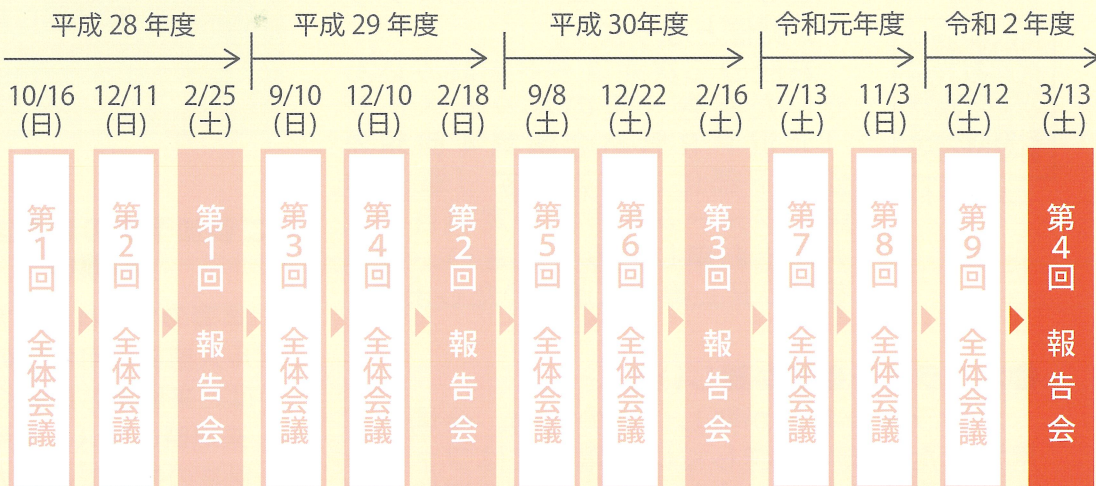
平成 28 年度　平成 29 年度　平成 30年度　令和元年度　令和２年度

| 10/16（日） | 12/11（日） | 2/25（土） | 9/10（日） | 12/10（日） | 2/18（日） | 9/8（土） | 12/22（土） | 2/16（土） | 7/13（土） | 11/3（日） | 12/12（土） | 3/13（土） |
|---|---|---|---|---|---|---|---|---|---|---|---|---|
| 第1回 全体会議 | 第2回 全体会議 | 第1回 報告会 | 第3回 全体会議 | 第4回 全体会議 | 第2回 報告会 | 第5回 全体会議 | 第6回 全体会議 | 第3回 報告会 | 第7回 全体会議 | 第8回 全体会議 | 第9回 全体会議 | 第4回 報告会 |